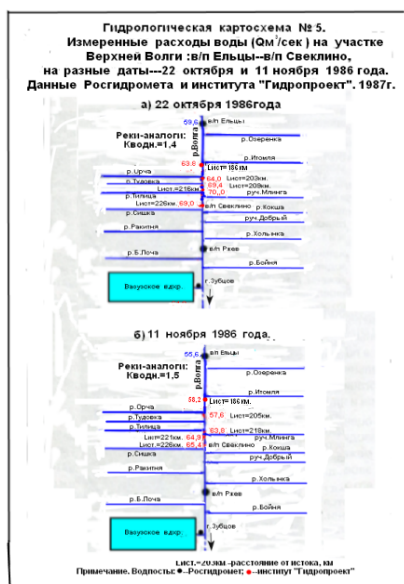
Гидрологическая картосхема № 5.
Измеренные расходы воды (Qм$^3$/сек ) на участке Верхней Волги :в/п Ельцы--в/п Свеклино, на разные даты---22 октября и 11 ноября 1986 года. Данные Росгидромета и института "Гидропроект". 1987г.

а) 22 октября 1986года

Реки-аналоги: Кводн.=1,4

59,6 в/п Ельцы
р.Волга
р. Озеренка
р. Итомля
63,6 Lист= 186км.
р. Орча
64,0 Lист=203км.
р. Тудовка
69,4 Lист=209км.
Lист.=218км.
70,0 руч.Млинга
р. Тьпица
Lист=226км. 69,0 в/п Свеклино
р. Хокша
р. Сишка
руч.Добрый
р. Ракипня
р. Хольнька
р. Б.Лоча
в/п Ржев
р. Бойня
Вазузское вдхр.
г. Зубцов

б) 11 ноября 1986 года.

Реки-аналоги: Кводн.=1,5

55,6 в/п Ельцы
р.Волга
р. Озеренка
р. Итомля
58,2 Lист= 186км.
р. Орча
57,6 Lист=205км.
р. Тудовка
63,8 Lист=218км.
р. Тьпица
руч.Млинга
Lист=221км. 64,8
Lист.=226км. 65,4 в/п Свеклино
р. Хокша
р. Сишка
руч.Добрый
р. Ракипня
р. Хольнька
р. Б.Лоча
в/п Ржев
р. Бойня
Вазузское вдхр.
г. Зубцов

Lист.=20.5км.--расстояние от истока, км
Примечание. Водность: ●--Росгидромет; ●--институт "Гидропроект"